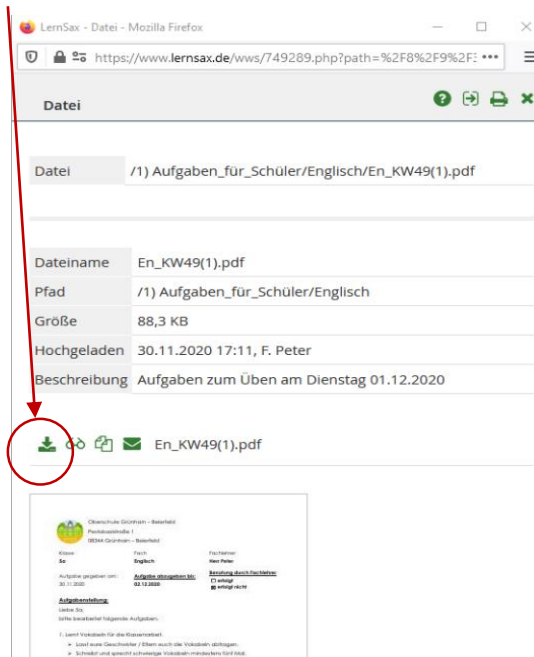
LernSax - Datei - Mozilla Firefox

https://www.lernsax.de/wws/749289.php?path=%2F8%2F9%2F3 •••

Datei

| Datei | /1) Aufgaben_für_Schüler/Englisch/En_KW49(1).pdf |
|---|---|

| Dateiname | En_KW49(1).pdf |
|---|---|
| Pfad | /1) Aufgaben_für_Schüler/Englisch |
| Größe | 88,3 KB |
| Hochgeladen | 30.11.2020 17:11, F. Peter |
| Beschreibung | Aufgaben zum Üben am Dienstag 01.12.2020 |

En_KW49(1).pdf

Oberschule Grünhain – Beierfeld
Pestalozzistraße 1
08344 Grünhain – Beierfeld

Klasse 5a
Fach Englisch
Fachlehrer Herr Peter

Aufgabe gegeben am: 30.11.2020
Aufgabe abzugeben bis: 02.12.2020
Benotung durch Fachlehrer:
☐ erfolgt
☒ erfolgt nicht

Aufgabenstellung:
Liebe 5a,
bitte bearbeitet folgende Aufgaben.

1. Lernt Vokabeln für die Klassenarbeit.
➢ Lasst eure Geschwister / Eltern auch die Vokabeln abfragen.
➢ Schreibt und sprecht schwierige Vokabeln mindestens fünf Mal.